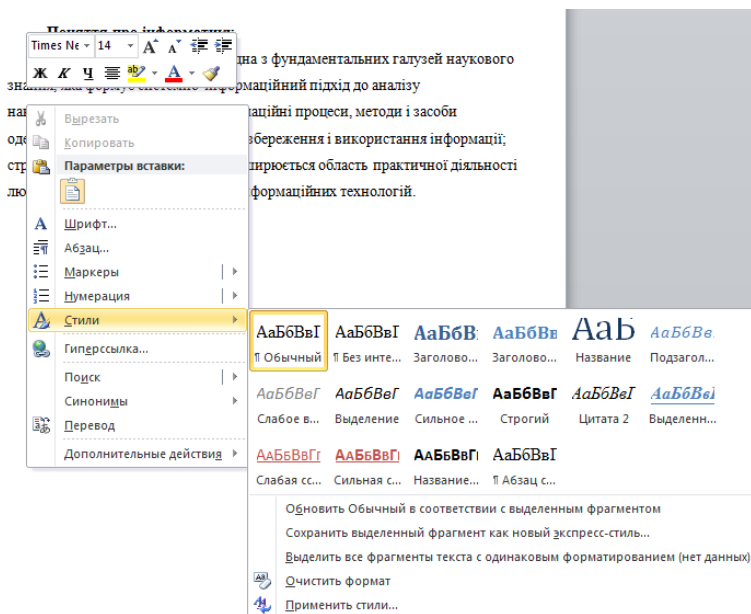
Поняття про інформатику

Times Ne 14 A A

Ж К Ч A

одна з фундаментальних галузей наукового

знань, яка формує системно-інформаційний підхід до аналізу

на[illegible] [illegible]аційні процеси, методи і засоби

оде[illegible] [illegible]збереження і використання інформації;

стр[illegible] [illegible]ширюється область практичної діяльності

лю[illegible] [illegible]формаційних технологій.

Вырезать

Копировать

Параметры вставки:

Шрифт...

Абзац...

Маркеры

Нумерация

Стили

Гиперссылка...

Поиск

Синонимы

Перевод

Дополнительные действия

| АаБбВвГ | АаБбВвГ | АаБбВ | АаБбВв | АаБ | АаБбВв |
|---|---|---|---|---|---|
| ¶ Обычный | ¶ Без инте... | Заголово... | Заголово... | Название | Подзагол... |
| АаБбВвГ | АаБбВвГ | АаБбВвГ | АаБбВвГ | АаБбВвГ | АаБбВвІ |
| Слабое в... | Выделение | Сильное ... | Строгий | Цитата 2 | Выделенн... |
| АаБбВвГг | АаБбВвГ | АаБбВвГ | АаБбВвГ | | |
| Слабая сс... | Сильная с... | Название... | ¶ Абзац с... | | |

Обновить Обычный в соответствии с выделенным фрагментом

Сохранить выделенный фрагмент как новый экспресс-стиль...

Выделить все фрагменты текста с одинаковым форматированием (нет данных)

Очистить формат

Применить стили...